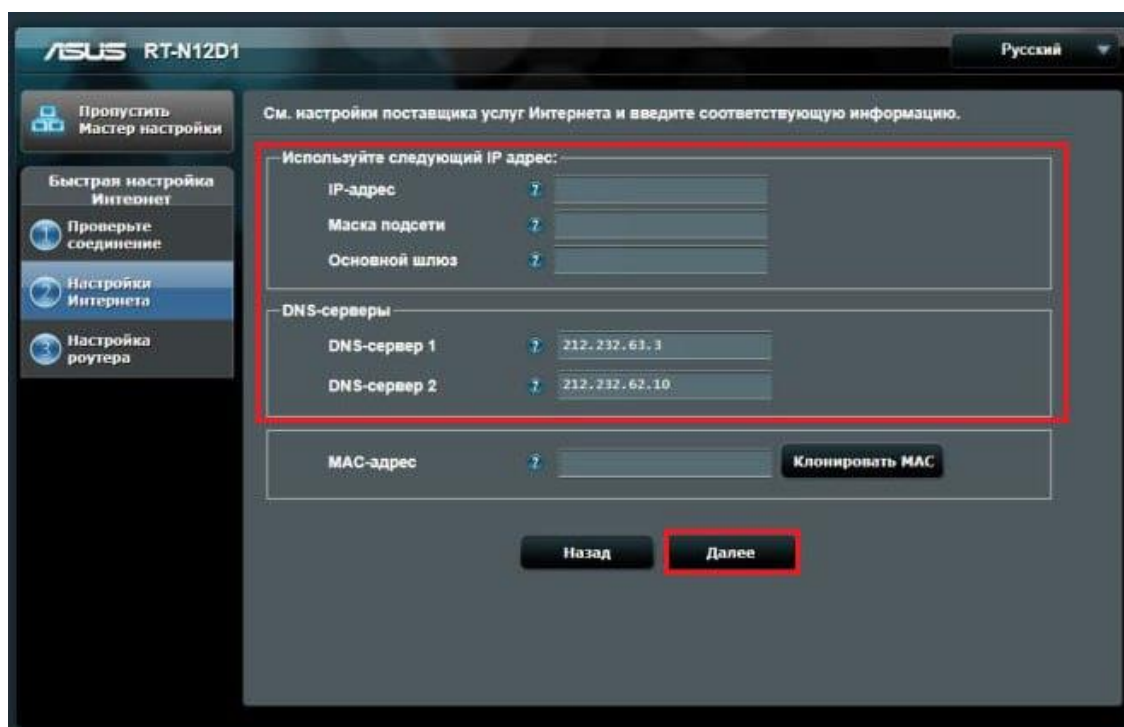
ASUS RT-N12D1

Русский

Пропустить Мастер настройки

Быстрая настройка Интернет

1 Проверьте соединение

2 Настройки Интернета

3 Настройка роутера

См. настройки поставщика услуг Интернета и введите соответствующую информацию.

Используйте следующий IP адрес:

IP-адрес

Маска подсети

Основной шлюз

DNS-серверы

DNS-сервер 1 212.232.63.3

DNS-сервер 2 212.232.62.10

MAC-адрес

Клонировать MAC

Назад

Далее